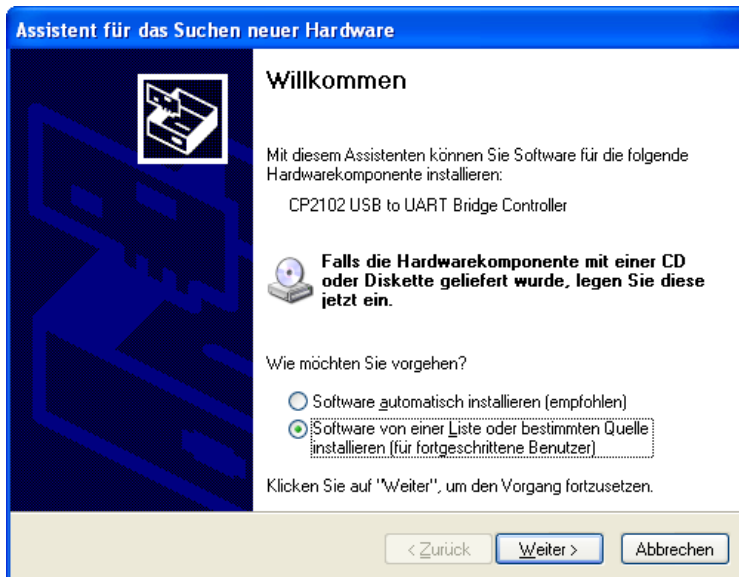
Assistent für das Suchen neuer Hardware

Willkommen

Mit diesem Assistenten können Sie Software für die folgende Hardwarekomponente installieren:

CP2102 USB to UART Bridge Controller

Falls die Hardwarekomponente mit einer CD oder Diskette geliefert wurde, legen Sie diese jetzt ein.

Wie möchten Sie vorgehen?

Software automatisch installieren (empfohlen)

Software von einer Liste oder bestimmten Quelle installieren (für fortgeschrittene Benutzer)

Klicken Sie auf "Weiter", um den Vorgang fortzusetzen.

< Zurück | Weiter > | Abbrechen